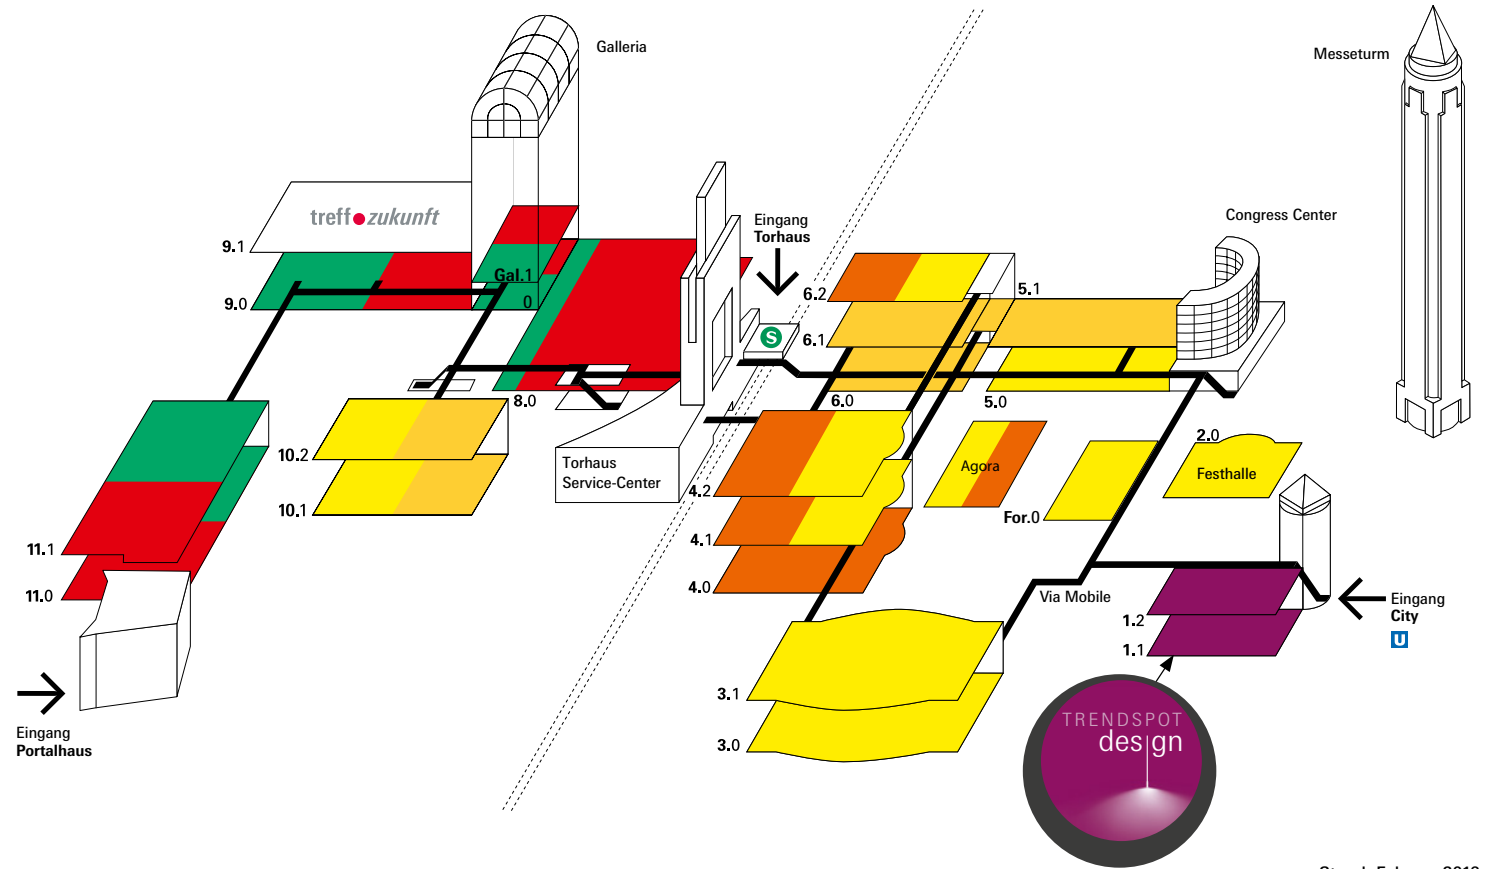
Galleria

Messeturm

treff zukunft

9.1

9.0

Gal.1

0

Eingang
Torhaus

S

6.2

6.1

5.1

Congress Center

8.0

6.0

5.0

10.2

10.1

Torhaus
Service-Center

4.2

4.1

4.0

Agora

For.0

2.0

Festhalle

11.1

11.0

Via Mobile

1.2

1.1

Eingang
City

U

3.1

3.0

Eingang
Portalhaus

TRENDSPOT
design

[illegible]